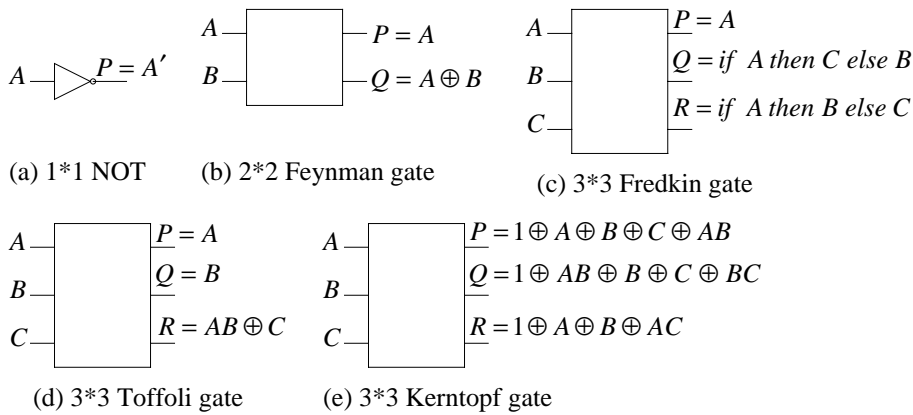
$A$ $P = A'$

(a) 1*1 NOT

$A$ $B$ $P = A$ $Q = A \oplus B$

(b) 2*2 Feynman gate

$A$ $B$ $C$ $P = A$ $Q = if\ A\ then\ C\ else\ B$ $R = if\ A\ then\ B\ else\ C$

(c) 3*3 Fredkin gate

$A$ $B$ $C$ $P = A$ $Q = B$ $R = AB \oplus C$

(d) 3*3 Toffoli gate

$A$ $B$ $C$ $P = 1 \oplus A \oplus B \oplus C \oplus AB$ $Q = 1 \oplus AB \oplus B \oplus C \oplus BC$ $R = 1 \oplus A \oplus B \oplus AC$

(e) 3*3 Kerntopf gate